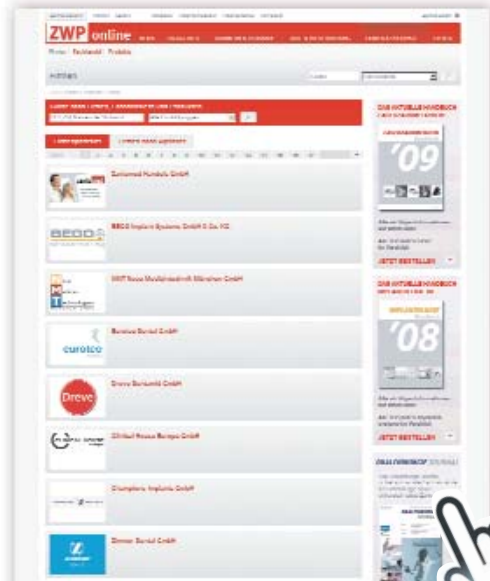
ZWP online

Firmen

Zantomed Handels GmbH

BEGO Implant Systems GmbH & Co. KG

DKT Nova Medizintechnik München GmbH

Eurotec Dental GmbH

curotec

Dreve Dentamid GmbH

Dreve

Clinical House Europe GmbH

Champions-Implants GmbH

Zimmer Dental GmbH

DAS AKTUELLE HANDBUCH

'09

JETZT BESTELLEN

DAS AKTUELLE HANDBUCH

'08

JETZT BESTELLEN